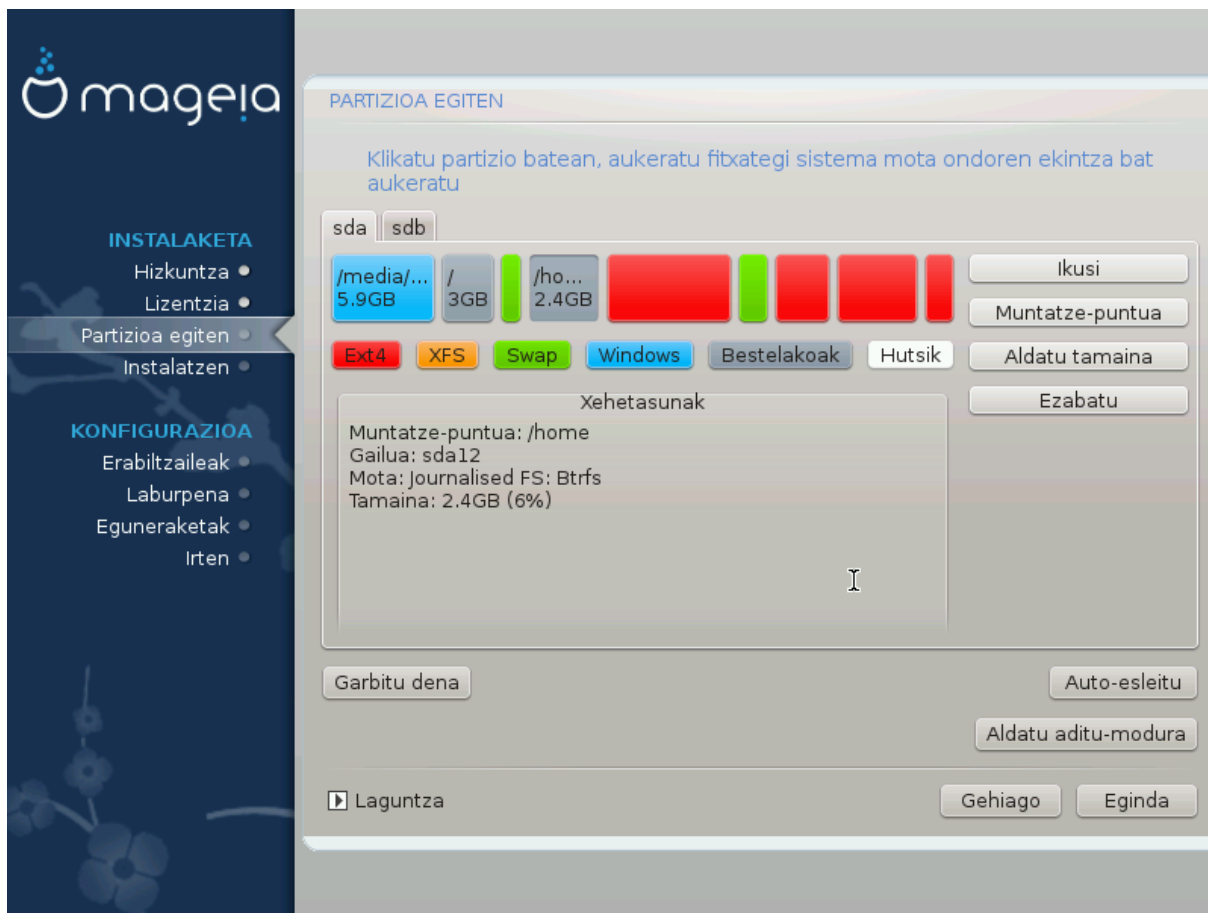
mageia

INSTALAKETA
Hizkuntza
Lizentzia
Partizioa egiten
Instalatzen

KONFIGURAZIOA
Erabiltzaileak
Laburpena
Eguneraketak
Irten

PARTIZIOA EGITEN

Klikatu partizio batean, aukeratu fitxategi sistema mota ondoren ekintza bat aukeratu

sda sdb

/media/... 5.9GB
/ 3GB
/ho... 2.4GB

Ikusi
Muntatze-puntua
Aldatu tamaina
Ezabatu

Ext4 XFS Swap Windows Bestelakoak Hutsik

Xehetasunak
Muntatze-puntua: /home
Gailua: sda12
Mota: Journalised FS: Btrfs
Tamaina: 2.4GB (6%)

Garbitu dena
Auto-esleitu
Aldatu aditu-modura

Laguntza
Gehiago
Eginda